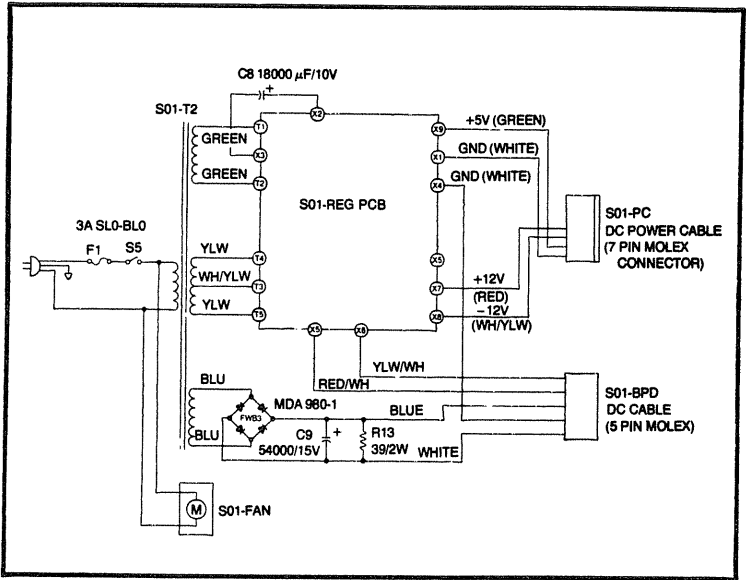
C8 18000 $\mu$F/10V
+
S01-T2
X2
T1
GREEN
X3
GREEN
T2
X9
+5V (GREEN)
X1
GND (WHITE)
X4
GND (WHITE)
S01-REG PCB
S01-PC
DC POWER CABLE
(7 PIN MOLEX
CONNECTOR)
3A SL0-BL0
F1
S5
YLW
T4
WH/YLW
T3
YLW
T5
X5
X7
+12V
(RED)
X8
−12V
(WH/YLW)
X5
X6
YLW/WH
RED/WH
BLU
MDA 980-1
FWB3
BLUE
BLU
C9
+
54000/15V
R13
39/2W
WHITE
S01-BPD
DC CABLE
(5 PIN MOLEX)
M
S01-FAN